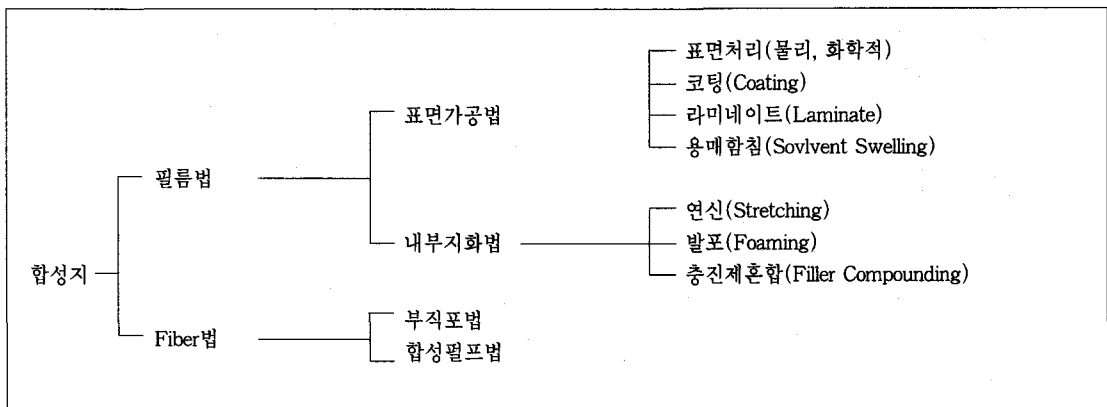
합성지
필름법
표면가공법
표면처리(물리, 화학적)
코팅(Coating)
라미네이트(Laminate)
용매함침(Sovlvent Swelling)
내부지화법
연신(Stretching)
발포(Foaming)
충진제혼합(Filler Compounding)
Fiber법
부직포법
합성펄프법